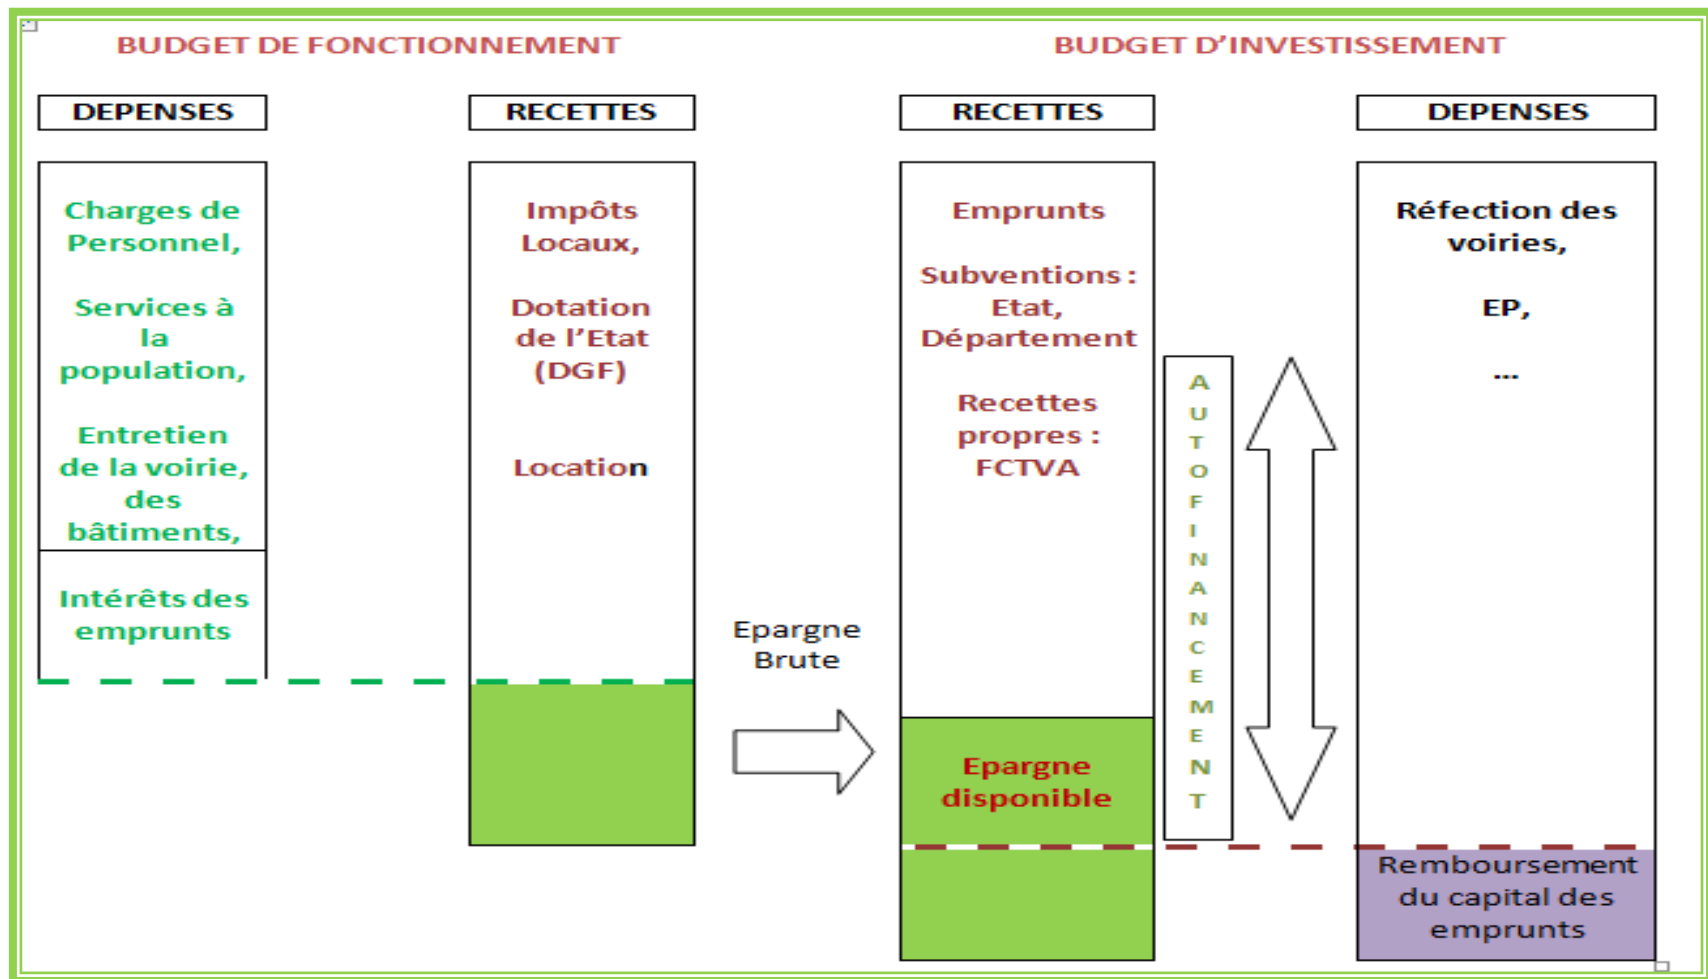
BUDGET DE FONCTIONNEMENT

BUDGET D'INVESTISSEMENT

DEPENSES

RECETTES

RECETTES

DEPENSES

Charges de Personnel,

Services à la population,

Entretien de la voirie, des bâtiments,

Intérêts des emprunts

Impôts Locaux,

Dotation de l'Etat (DGF)

Location

Epargne Brute

Emprunts

Subventions : Etat, Département

Recettes propres : FCTVA

Epargne disponible

AUTOFINANCEMENT

Réfection des voiries,

EP,

...

Remboursement du capital des emprunts